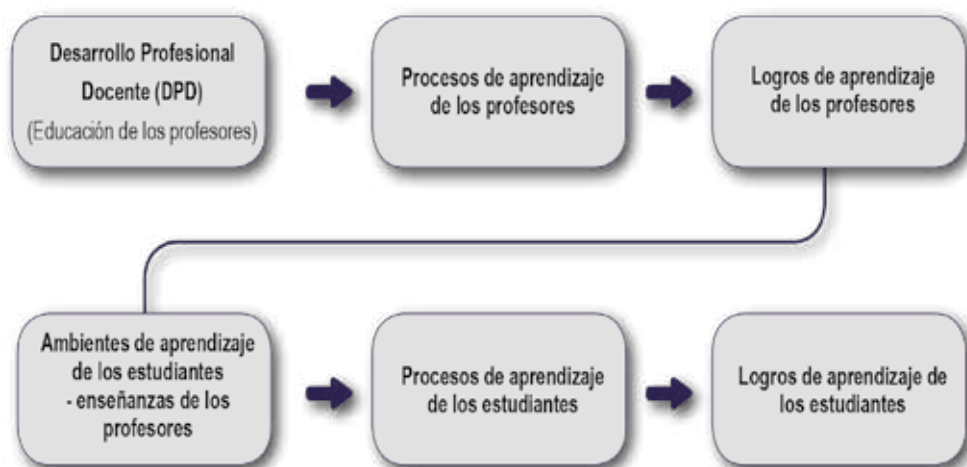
Desarrollo Profesional Docente (DPD)
(Educación de los profesores)

Procesos de aprendizaje de los profesores

Logros de aprendizaje de los profesores

Ambientes de aprendizaje de los estudiantes - enseñanzas de los profesores

Procesos de aprendizaje de los estudiantes

Logros de aprendizaje de los estudiantes